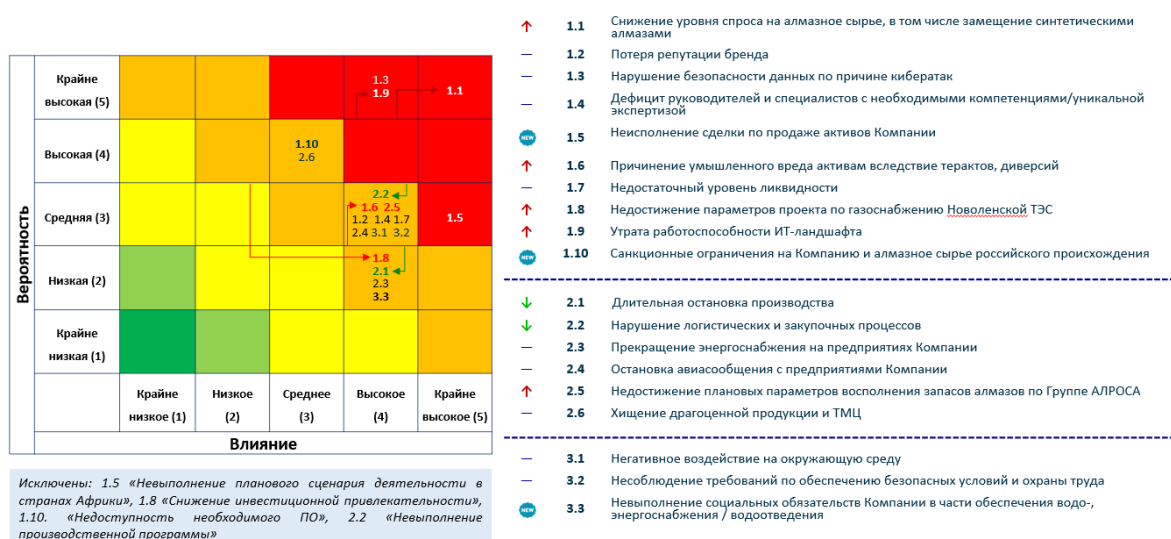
Вероятность

| | | | | | |
|---|---|---|---|---|---|
| Крайне высокая (5) | | | | 1.3 1.9 | 1.1 |
| Высокая (4) | | | 1.10 2.6 | | |
| Средняя (3) | | | | 2.2 1.6 2.5 1.2 1.4 1.7 2.4 3.1 3.2 | 1.5 |
| Низкая (2) | | | | 1.8 2.1 2.3 3.3 | |
| Крайне низкая (1) | | | | | |
| | Крайне низкое (1) | Низкое (2) | Среднее (3) | Высокое (4) | Крайне высокое (5) |

Влияние

Исключены: 1.5 «Невыполнение планового сценария деятельности в странах Африки», 1.8 «Снижение инвестиционной привлекательности», 1.10. «Недоступность необходимого ПО», 2.2 «Невыполнение производственной программы»

↑ 1.1 Снижение уровня спроса на алмазное сырье, в том числе замещение синтетическими алмазами
— 1.2 Потеря репутации бренда
— 1.3 Нарушение безопасности данных по причине кибератак
— 1.4 Дефицит руководителей и специалистов с необходимыми компетенциями/уникальной экспертизой
NEW 1.5 Неисполнение сделки по продаже активов Компании
↑ 1.6 Причинение умышленного вреда активам вследствие терактов, диверсий
— 1.7 Недостаточный уровень ликвидности
↑ 1.8 Недостижение параметров проекта по газоснабжению Новоленской ТЭС
↑ 1.9 Утрата работоспособности ИТ-ландшафта
NEW 1.10 Санкционные ограничения на Компанию и алмазное сырье российского происхождения

↓ 2.1 Длительная остановка производства
↓ 2.2 Нарушение логистических и закупочных процессов
— 2.3 Прекращение энергоснабжения на предприятиях Компании
— 2.4 Остановка авиасообщения с предприятиями Компании
↑ 2.5 Недостижение плановых параметров восполнения запасов алмазов по Группе АЛРОСА
— 2.6 Хищение драгоценной продукции и ТМЦ

— 3.1 Негативное воздействие на окружающую среду
— 3.2 Несоблюдение требований по обеспечению безопасных условий и охраны труда
NEW 3.3 Невыполнение социальных обязательств Компании в части обеспечения водо-, энергоснабжения / водоотведения